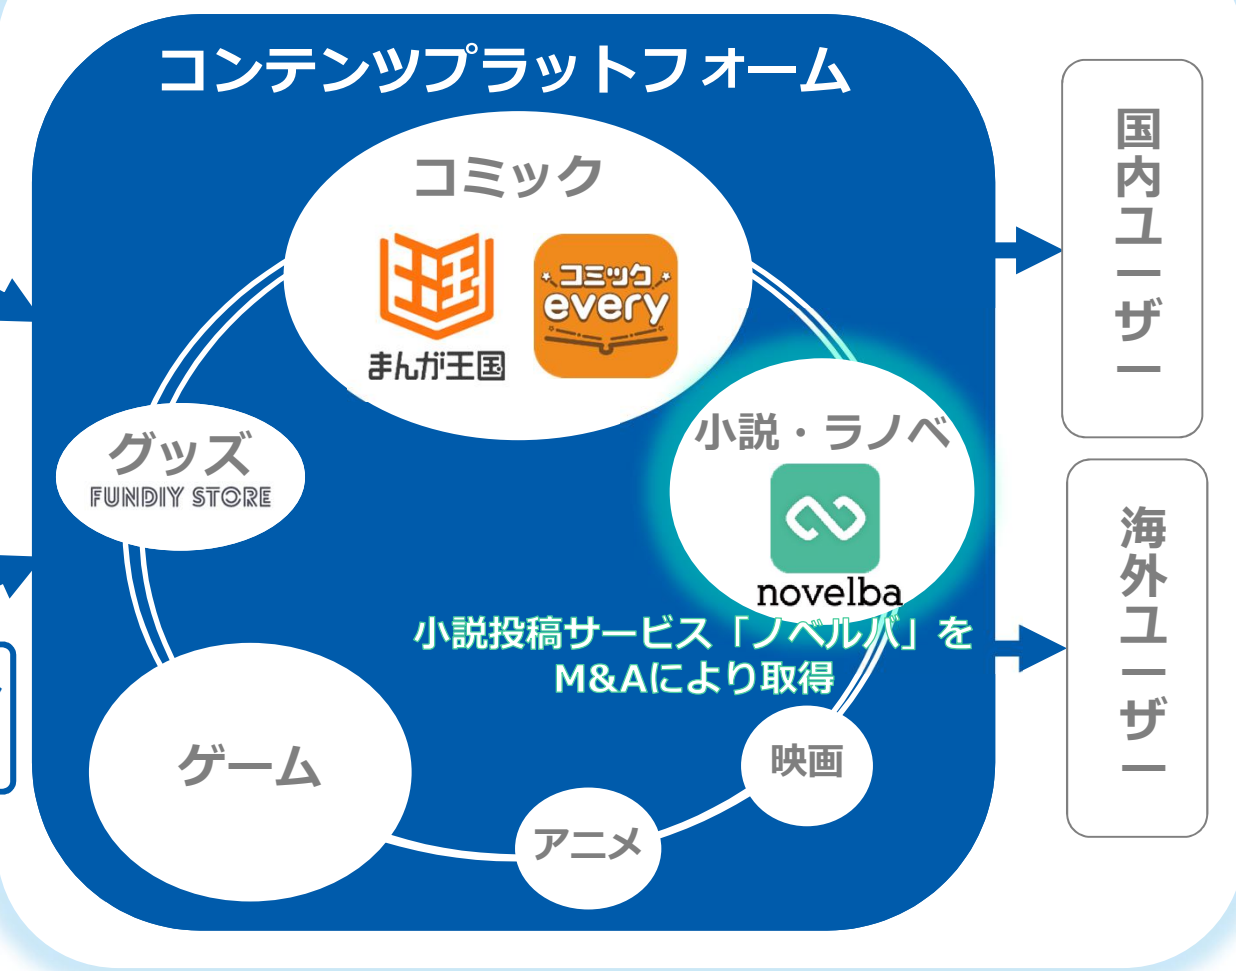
コンテンツプラットフォーム

コミック

まんが王国

コミック every

小説・ラノベ

novelba

小説投稿サービス「ノベルバ」をM&Aにより取得

グッズ

FUNDIY STORE

ゲーム

アニメ

映画

国内ユーザー

海外ユーザー